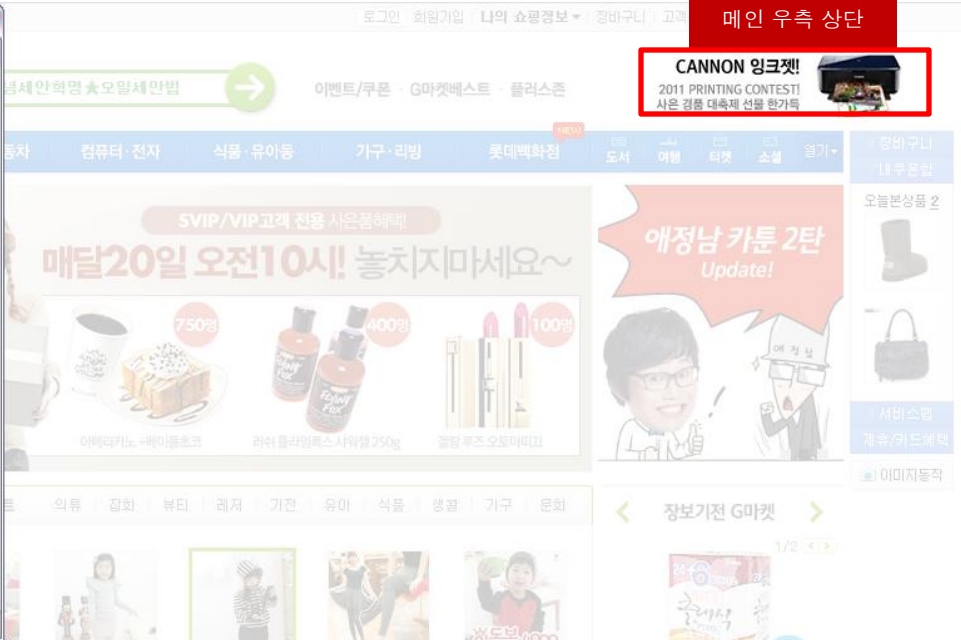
로그인 | 회원가입 | 나의 쇼핑정보 ▾ | 장바구니 | 고객

메인 우측 상단

CANNON 잉크젯!
2011 PRINTING CONTEST!
사은 경품 대축제 선물 한가득

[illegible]세안혁명★오일세안법

이벤트/쿠폰 · G마켓베스트 · 플러스존

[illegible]동차 | 컴퓨터·전자 | 식품·유아동 | 가구·리빙 | NEW 롯데백화점 | 도서 | 여행 | 티켓 | 소셜 | 열기▾

장바구니
내쿠폰함

오늘본상품 2

SVIP/VIP고객 전용 사은품혜택!
매달20일 오전10시! 놓치지마세요~

750점
400점
100점

아메리카노 +허니플초코 | 러쉬 플라잉폭스 샤워젤 250g | 겔랑 루즈 오토마티끄

애정남 카툰 2탄
Update!

서비스맵
제휴/카드혜택

이미지동작

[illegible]트 | 의류 | 잡화 | 뷰티 | 레저 | 가전 | 유아 | 식품 | 생필 | 가구 | 문화

장보기전 G마켓

1/2